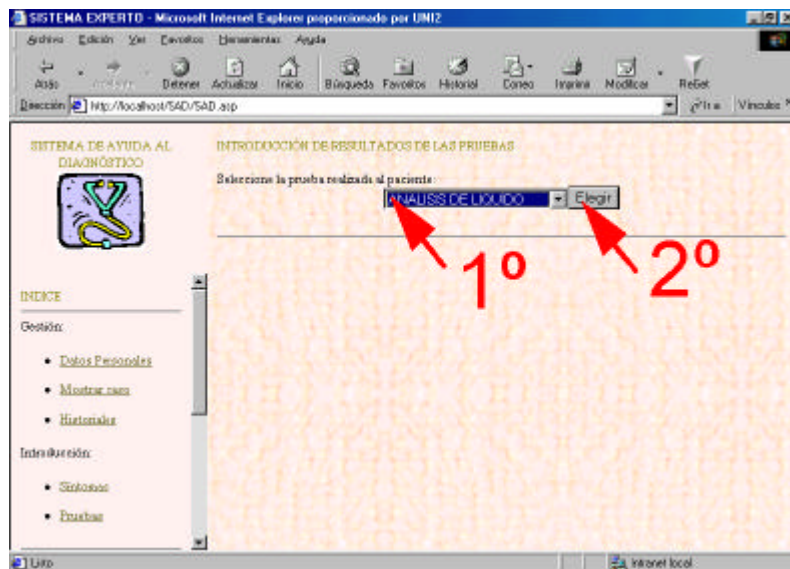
SISTEMA EXPERTO - Microsoft Internet Explorer proporcionado por UNI2

Archivo Edición Ver Favoritos Herramientas Ayuda

Atrás Adelante Detener Actualizar Inicio Búsqueda Favoritos Historial Correo Imprimir Modificar ReGet

Dirección http://localhost/SAD/SAD.asp Ir a Vínculos

SISTEMA DE AYUDA AL DIAGNÓSTICO

INDICE

Gestión:

- Datos Personales
- Mostrar casos
- Historiales

Introducción:

- Síntomas
- Pruebas

INTRODUCCIÓN DE RESULTADOS DE LAS PRUEBAS

Seleccione la prueba realizada al paciente:

ANALISIS DE LIQUIDO

Elegir

1º

2º

Listo

Intranet local